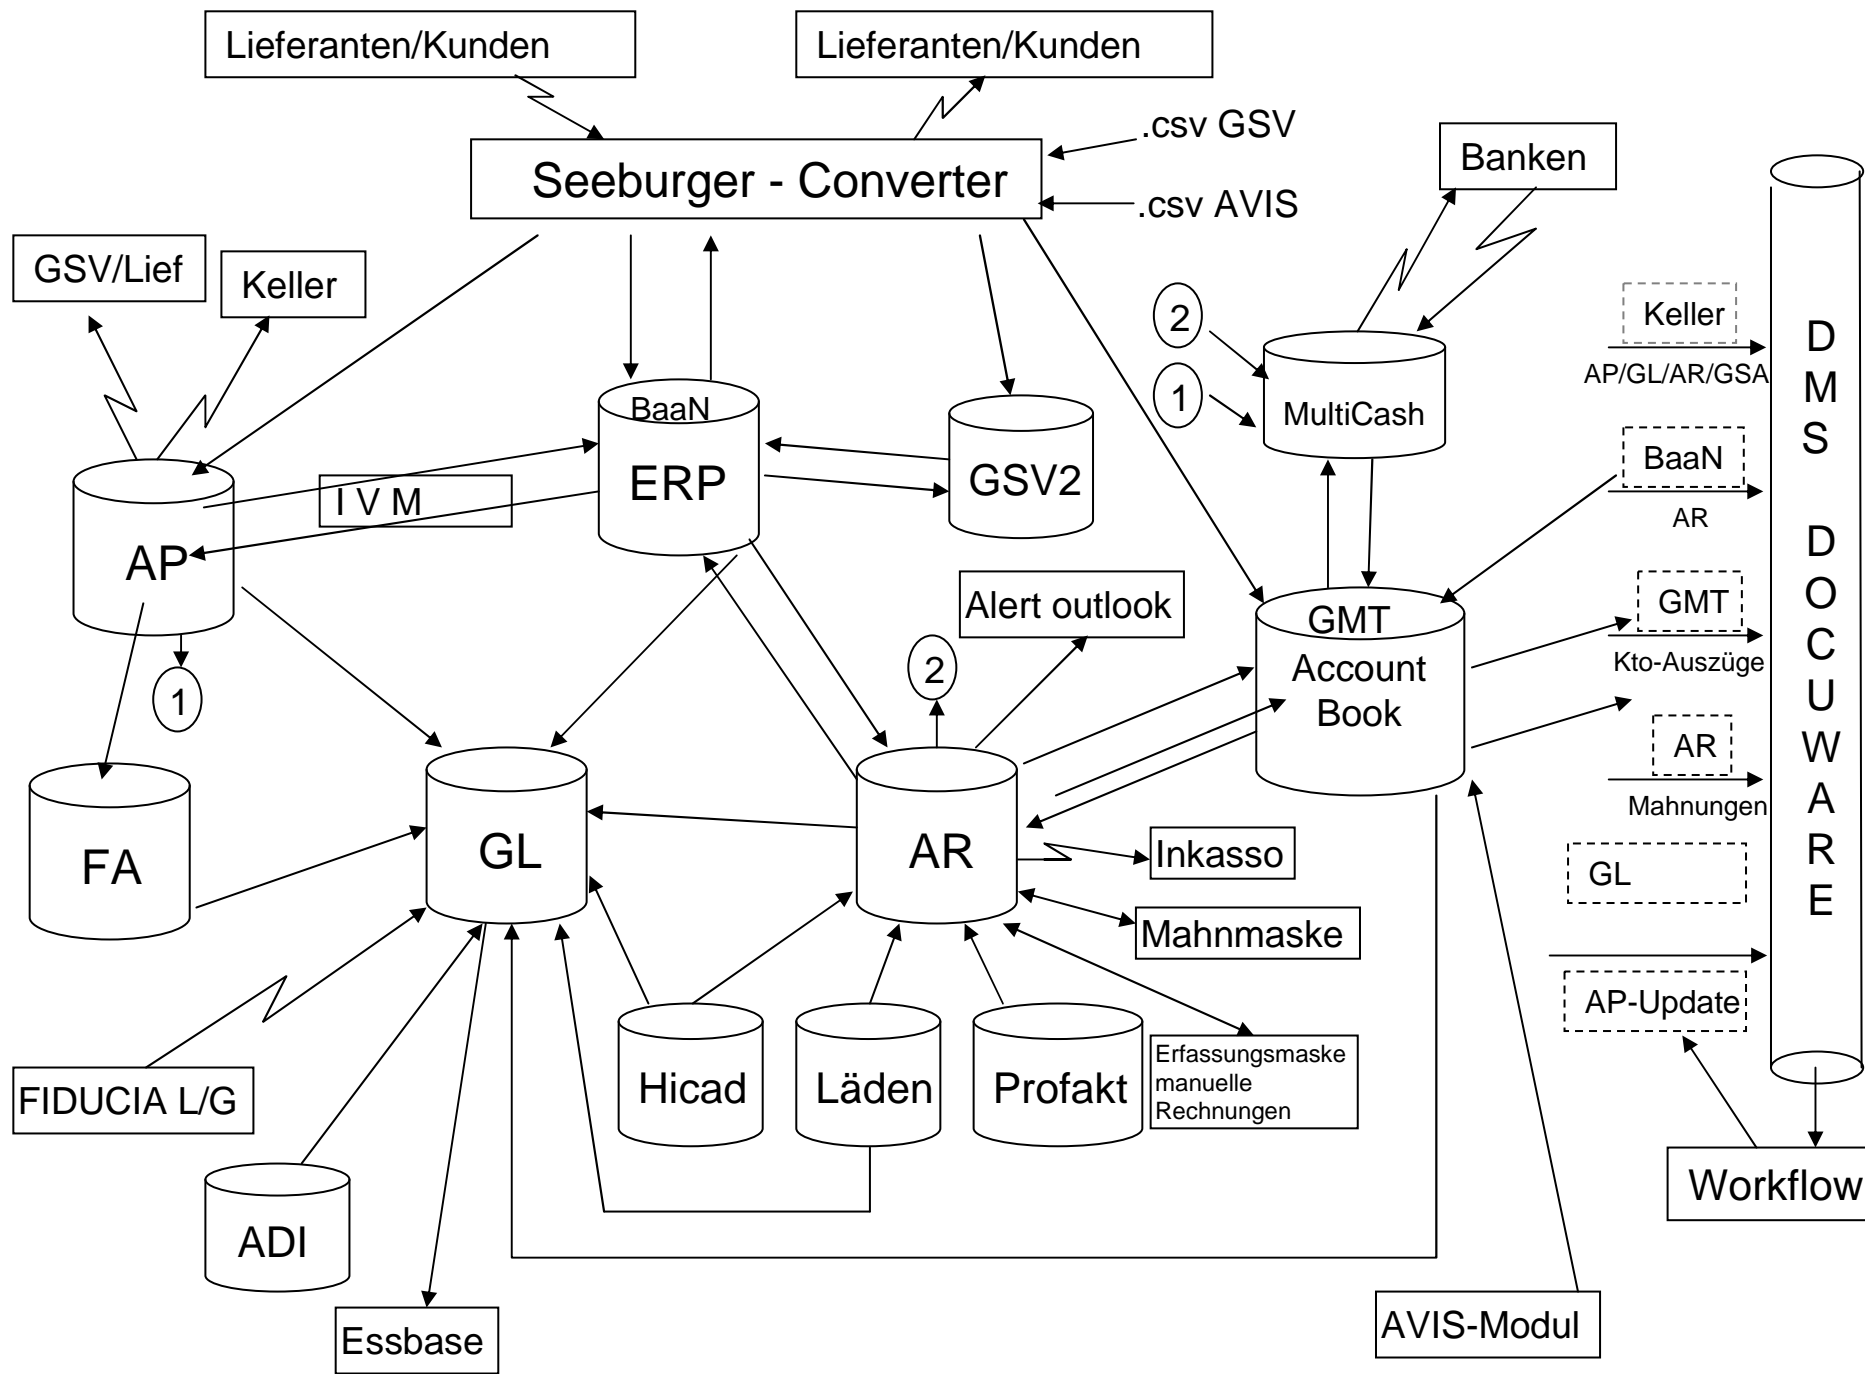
Lieferanten/Kunden

Lieferanten/Kunden

.csv GSV

Seeburger - Converter

.csv AVIS

Banken

GSV/Lief

Keller

2

1

MultiCash

Keller

AP/GL/AR/GSA

D M S

D O C U W A R E

BaaN

ERP

GSV2

I V M

AP

BaaN

AR

Alert outlook

GMT

Account Book

GMT

Kto-Auszüge

1

2

AR

Mahnungen

FA

GL

AR

Inkasso

GL

Mahnmaske

AP-Update

Hicad

Läden

Profakt

Erfassungsmaske manuelle Rechnungen

FIDUCIA L/G

Workflow

ADI

Essbase

AVIS-Modul